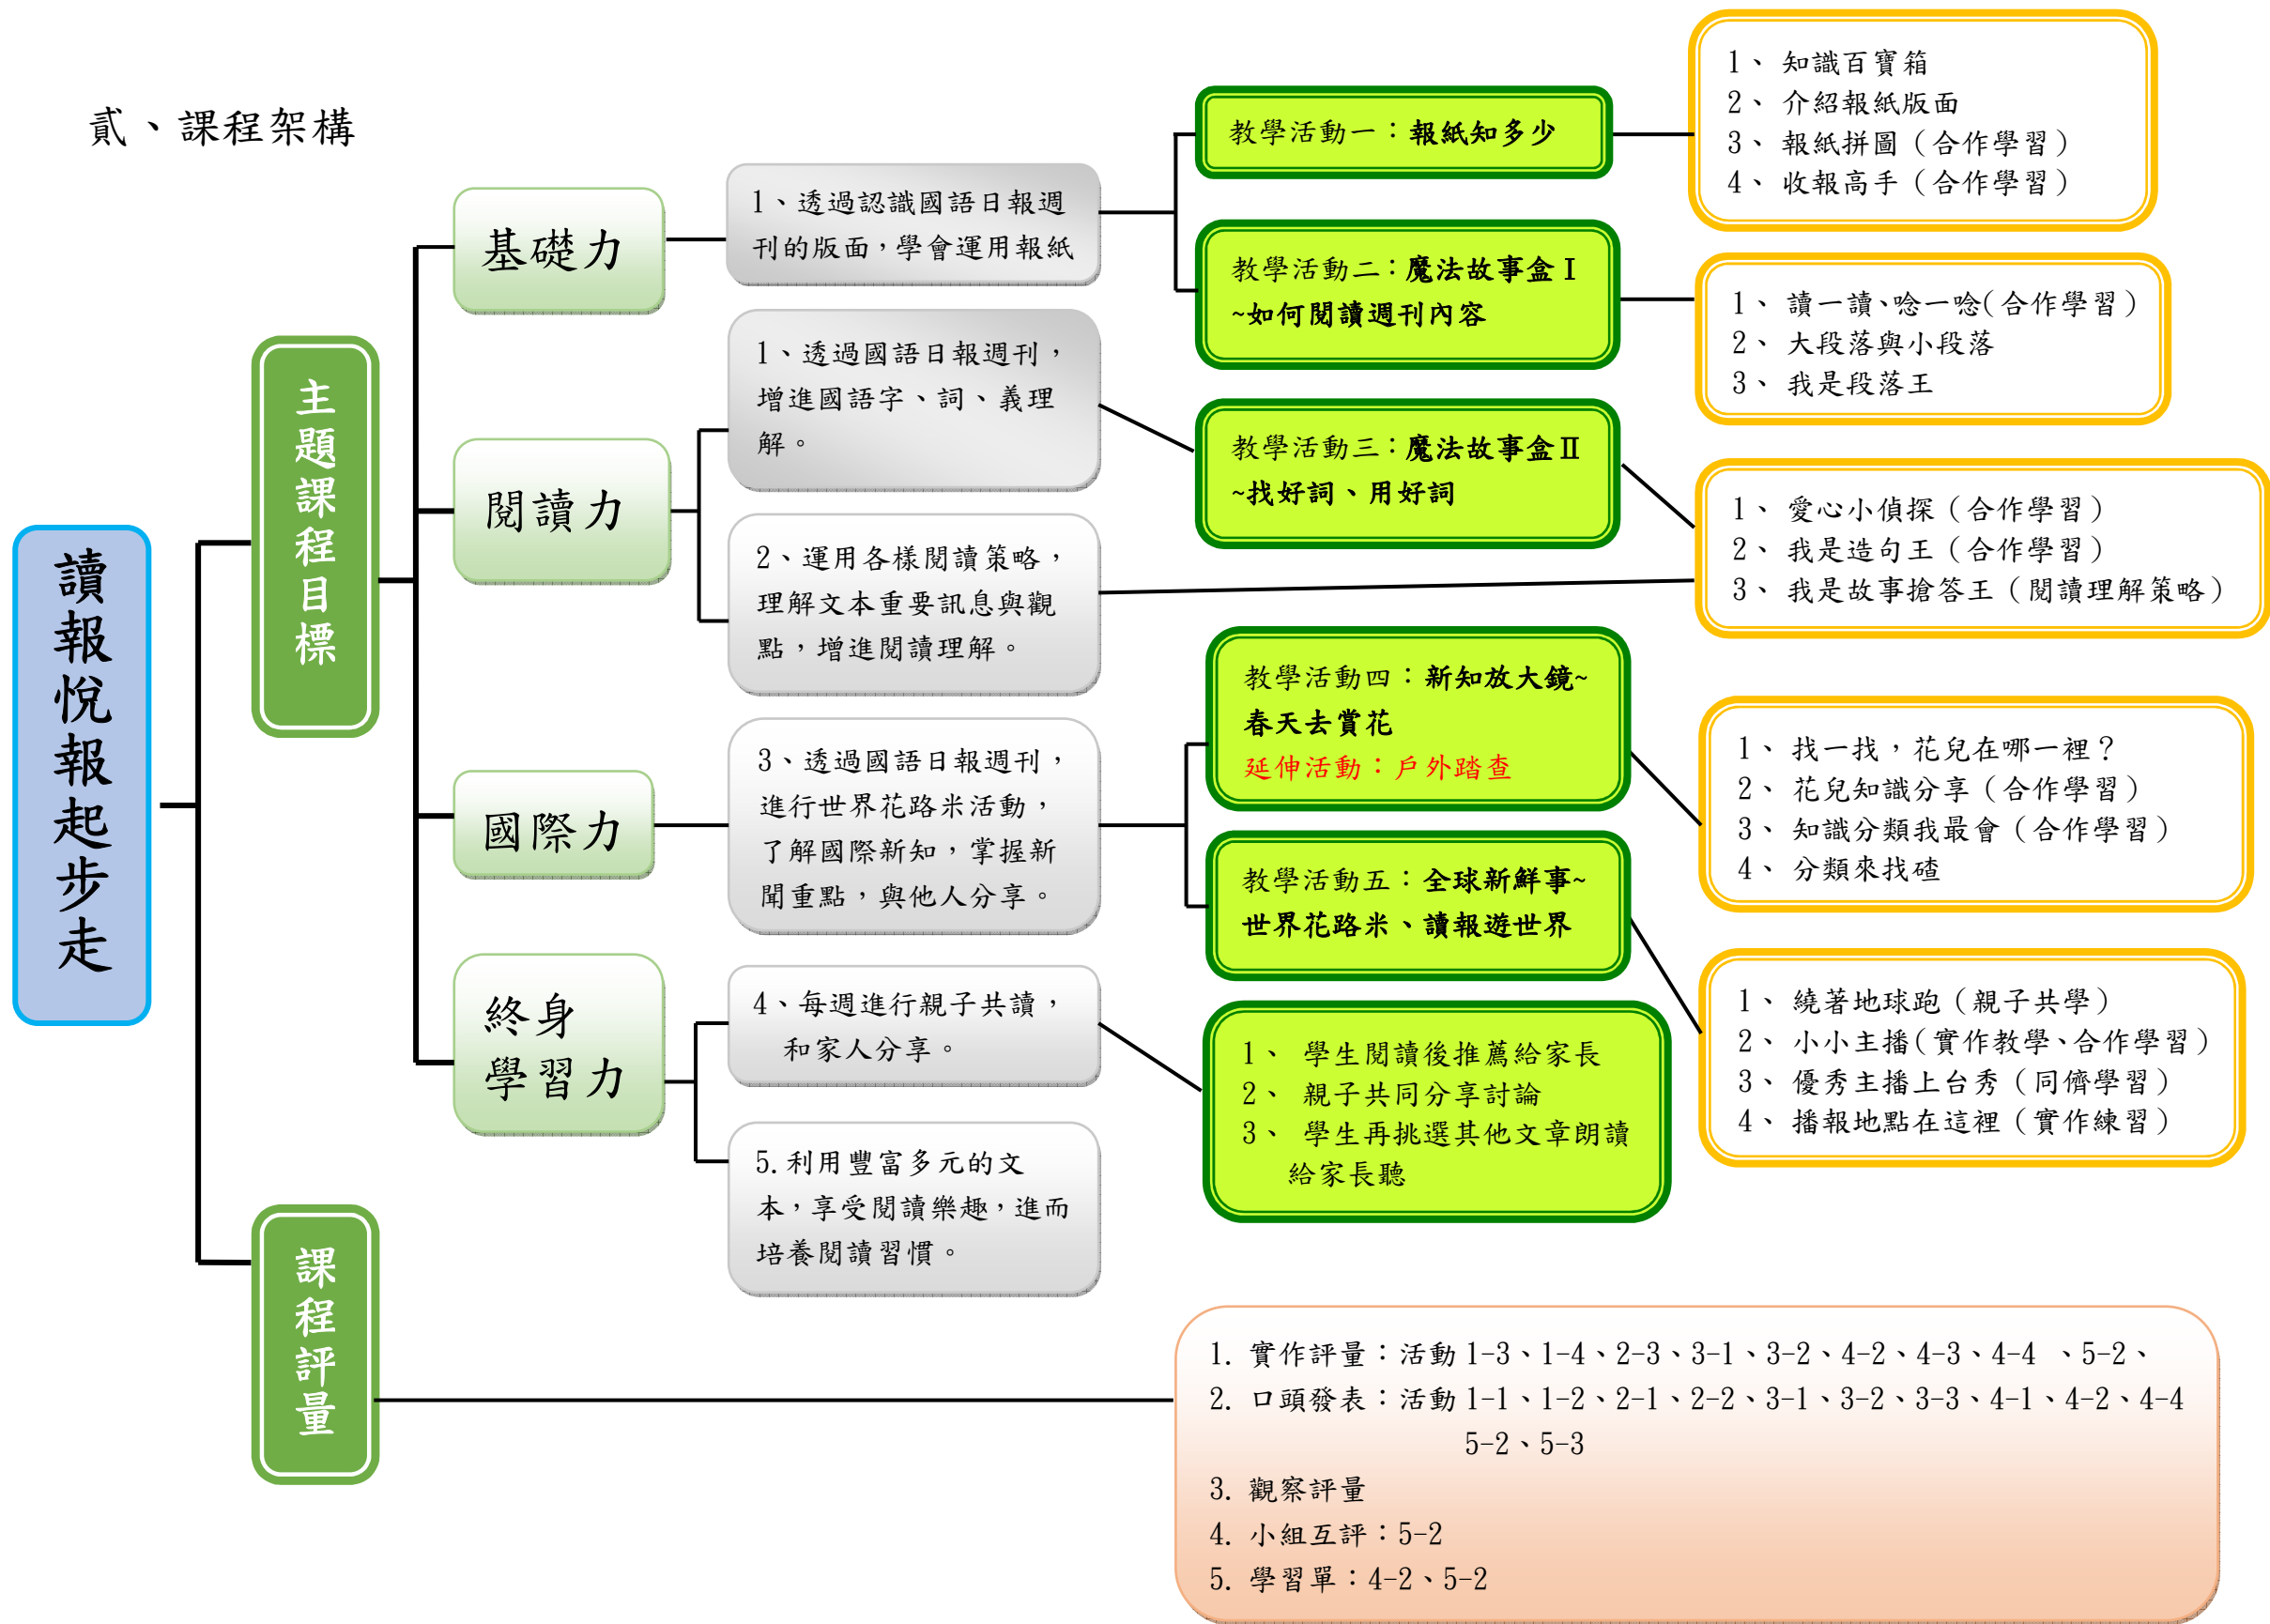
貳、課程架構

讀報悅報起步走

主題課程目標

基礎力

1、透過認識國語日報週刊的版面，學會運用報紙

閱讀力

1、透過國語日報週刊，增進國語字、詞、義理解。

2、運用各樣閱讀策略，理解文本重要訊息與觀點，增進閱讀理解。

國際力

3、透過國語日報週刊，進行世界花路米活動，了解國際新知，掌握新聞重點，與他人分享。

終身學習力

4、每週進行親子共讀，和家人分享。

5. 利用豐富多元的文本，享受閱讀樂趣，進而培養閱讀習慣。

教學活動一：報紙知多少

1、知識百寶箱
2、介紹報紙版面
3、報紙拼圖（合作學習）
4、收報高手（合作學習）

教學活動二：魔法故事盒Ⅰ ~如何閱讀週刊內容

1、讀一讀、唸一唸(合作學習)
2、大段落與小段落
3、我是段落王

教學活動三：魔法故事盒Ⅱ ~找好詞、用好詞

1、愛心小偵探（合作學習）
2、我是造句王（合作學習）
3、我是故事搶答王（閱讀理解策略）

教學活動四：新知放大鏡~春天去賞花
延伸活動：戶外踏查

1、找一找，花兒在哪一裡？
2、花兒知識分享（合作學習）
3、知識分類我最會（合作學習）
4、分類來找碴

教學活動五：全球新鮮事~世界花路米、讀報遊世界

1、繞著地球跑（親子共學）
2、小小主播(實作教學、合作學習)
3、優秀主播上台秀（同儕學習）
4、播報地點在這裡（實作練習）

1、學生閱讀後推薦給家長
2、親子共同分享討論
3、學生再挑選其他文章朗讀給家長聽

課程評量

1. 實作評量：活動 1-3、1-4、2-3、3-1、3-2、4-2、4-3、4-4 、5-2、
2. 口頭發表：活動 1-1、1-2、2-1、2-2、3-1、3-2、3-3、4-1、4-2、4-4 5-2、5-3
3. 觀察評量
4. 小組互評：5-2
5. 學習單：4-2、5-2